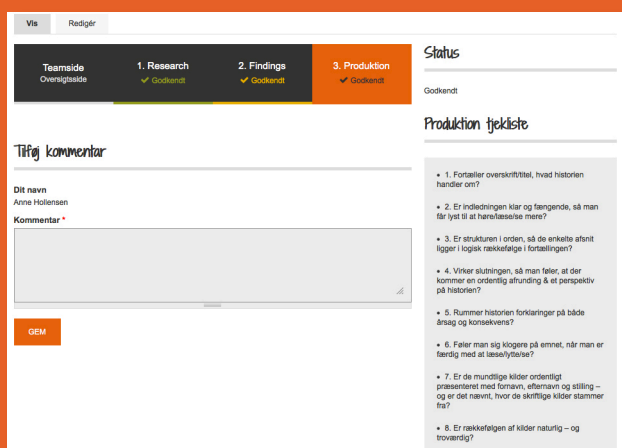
Vis
Redigér

Teamside
Oversigtsside

1. Research
✔ Godkendt

2. Findings
✔ Godkendt

3. Produktion
✔ Godkendt

Tilføj kommentar

Dit navn
Anne Hollensen

Kommentar *

GEM

Status

Godkendt

Produktion tjekliste

• 1. Fortæller overskrift/titel, hvad historien handler om?

• 2. Er indledningen klar og fængende, så man får lyst til at høre/læse/se mere?

• 3. Er strukturen i orden, så de enkelte afsnit ligger i logisk rækkefølge i fortællingen?

• 4. Virker slutningen, så man føler, at der kommer en ordentlig afrunding & et perspektiv på historien?

• 5. Rummer historien forklaringer på både årsag og konsekvens?

• 6. Føler man sig klogere på emnet, når man er færdig med at læse/lytte/se?

• 7. Er de mundtlige kilder ordentligt præsenteret med fornavn, efternavn og stilling – og er det nævnt, hvor de skriftlige kilder stammer fra?

• 8. Er rækkefølgen af kilder naturlig – og troværdig?